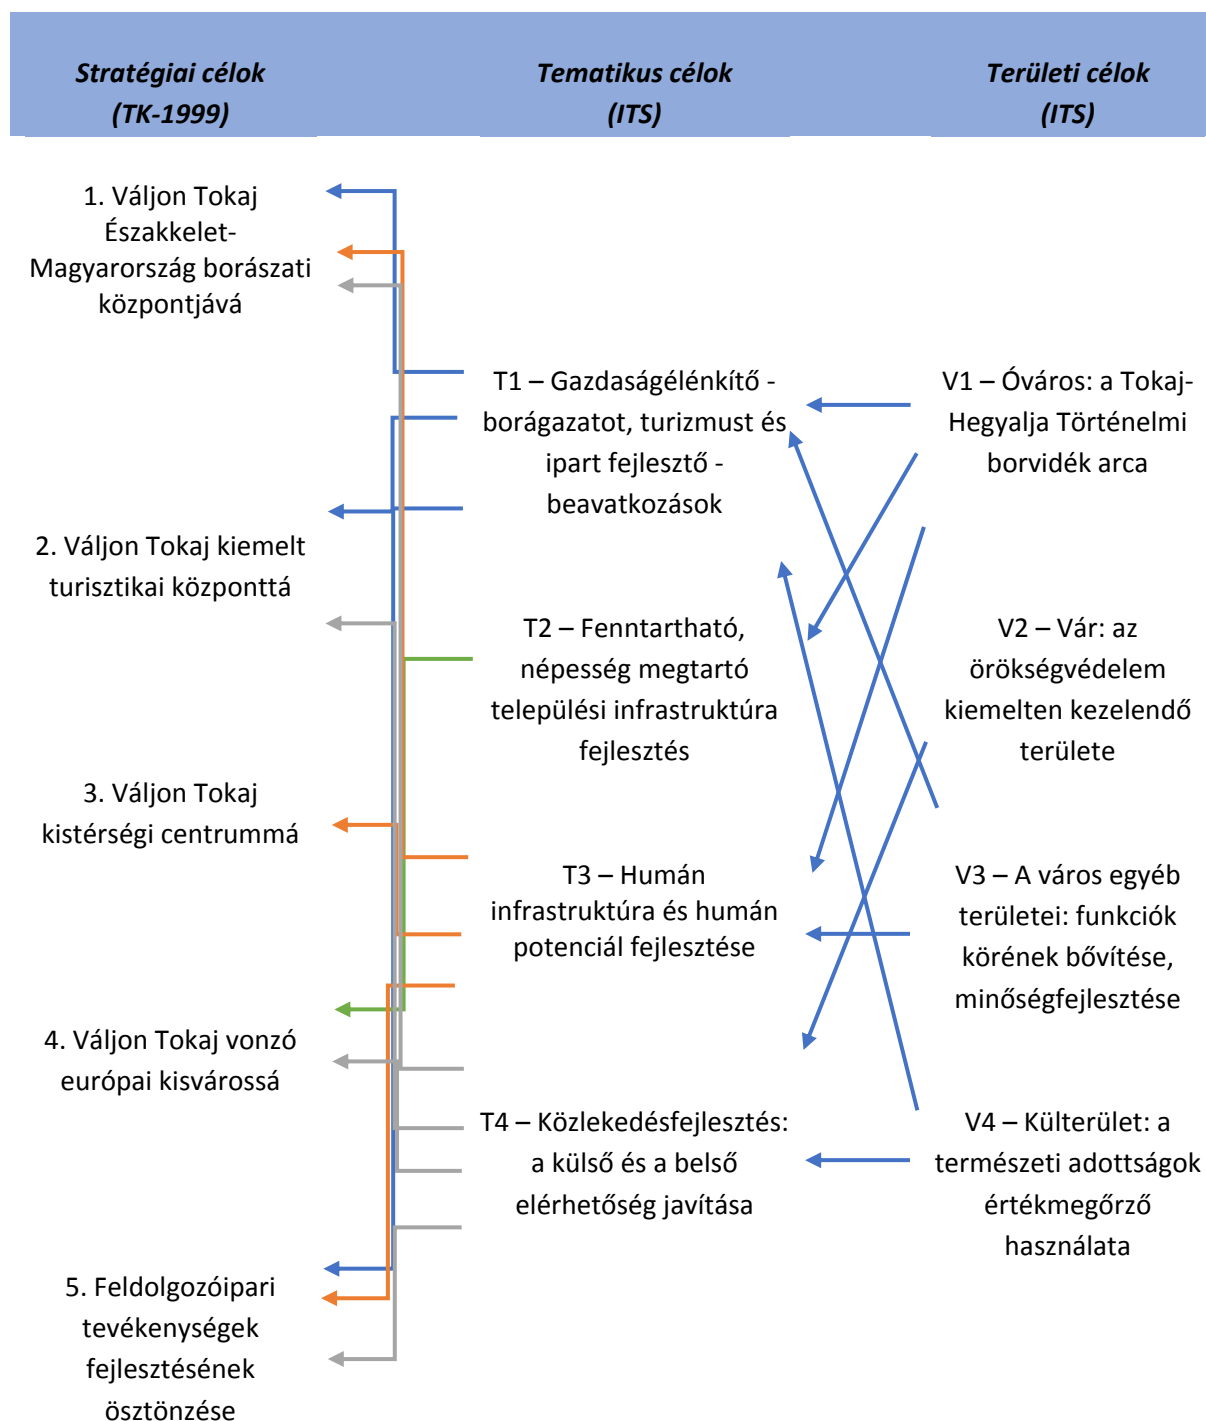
Stratégiai célok (TK-1999)

Tematikus célok (ITS)

Területi célok (ITS)

1. Váljon Tokaj Északkelet-Magyarország borászati központjává

2. Váljon Tokaj kiemelt turisztikai központtá

3. Váljon Tokaj kistérségi centrummá

4. Váljon Tokaj vonzó európai kisvárossá

5. Feldolgozóipari tevékenységek fejlesztésének ösztönzése

T1 – Gazdaságélénkítő - borágazatot, turizmust és ipart fejlesztő - beavatkozások

T2 – Fenntartható, népesség megtartó települési infrastruktúra fejlesztés

T3 – Humán infrastruktúra és humán potenciál fejlesztése

T4 – Közlekedésfejlesztés: a külső és a belső elérhetőség javítása

V1 – Óváros: a Tokaj-Hegyalja Történelmi borvidék arca

V2 – Vár: az örökségvédelem kiemelten kezelendő területe

V3 – A város egyéb területei: funkciók körének bővítése, minőségfejlesztése

V4 – Külterület: a természeti adottságok értékmegőrző használata